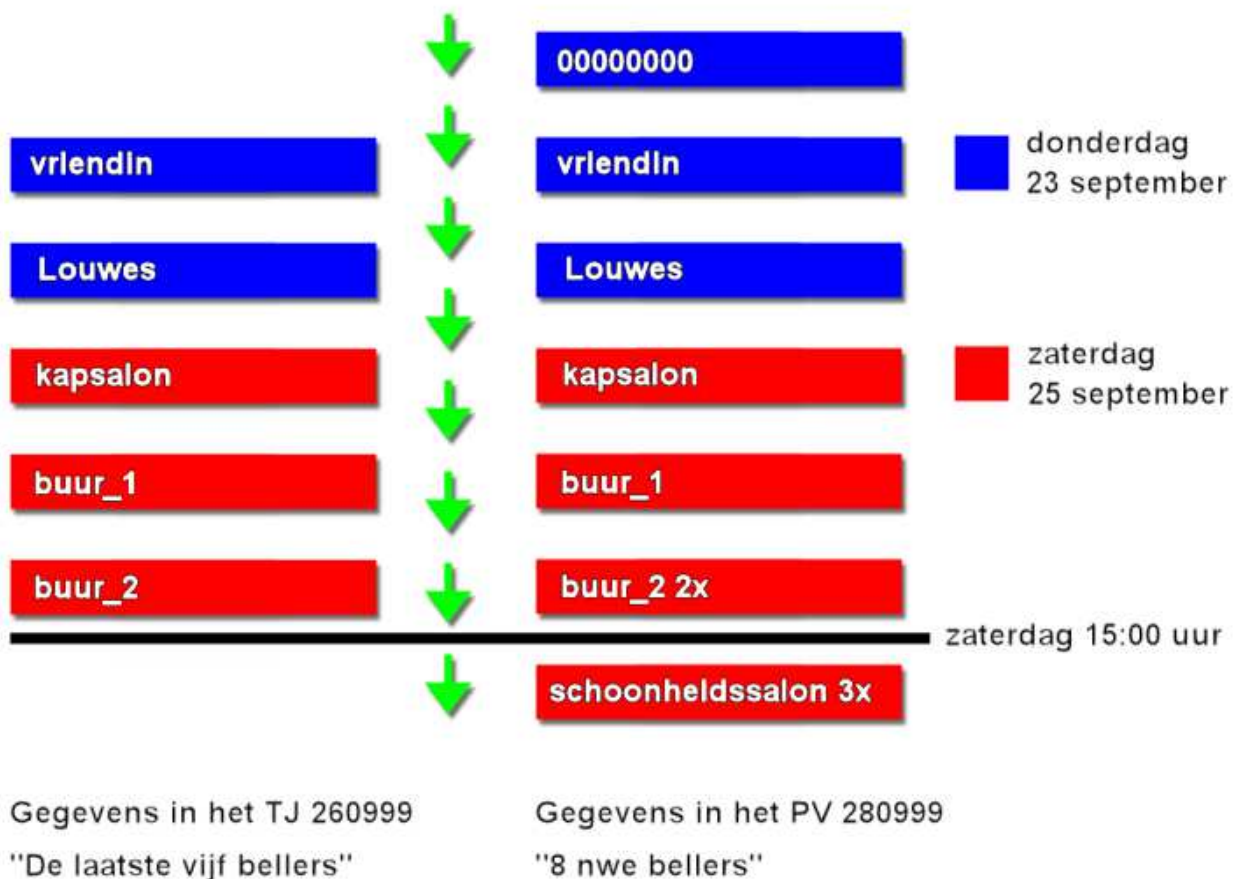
00000000

vriendin

vriendin

donderdag 23 september

Louwes

Louwes

kapsalon

kapsalon

zaterdag 25 september

buur_1

buur_1

buur_2

buur_2 2x

zaterdag 15:00 uur

schoonheidssalon 3x

Gegevens in het TJ 260999
"De laatste vijf bellers"

Gegevens in het PV 280999
"8 nwe bellers"